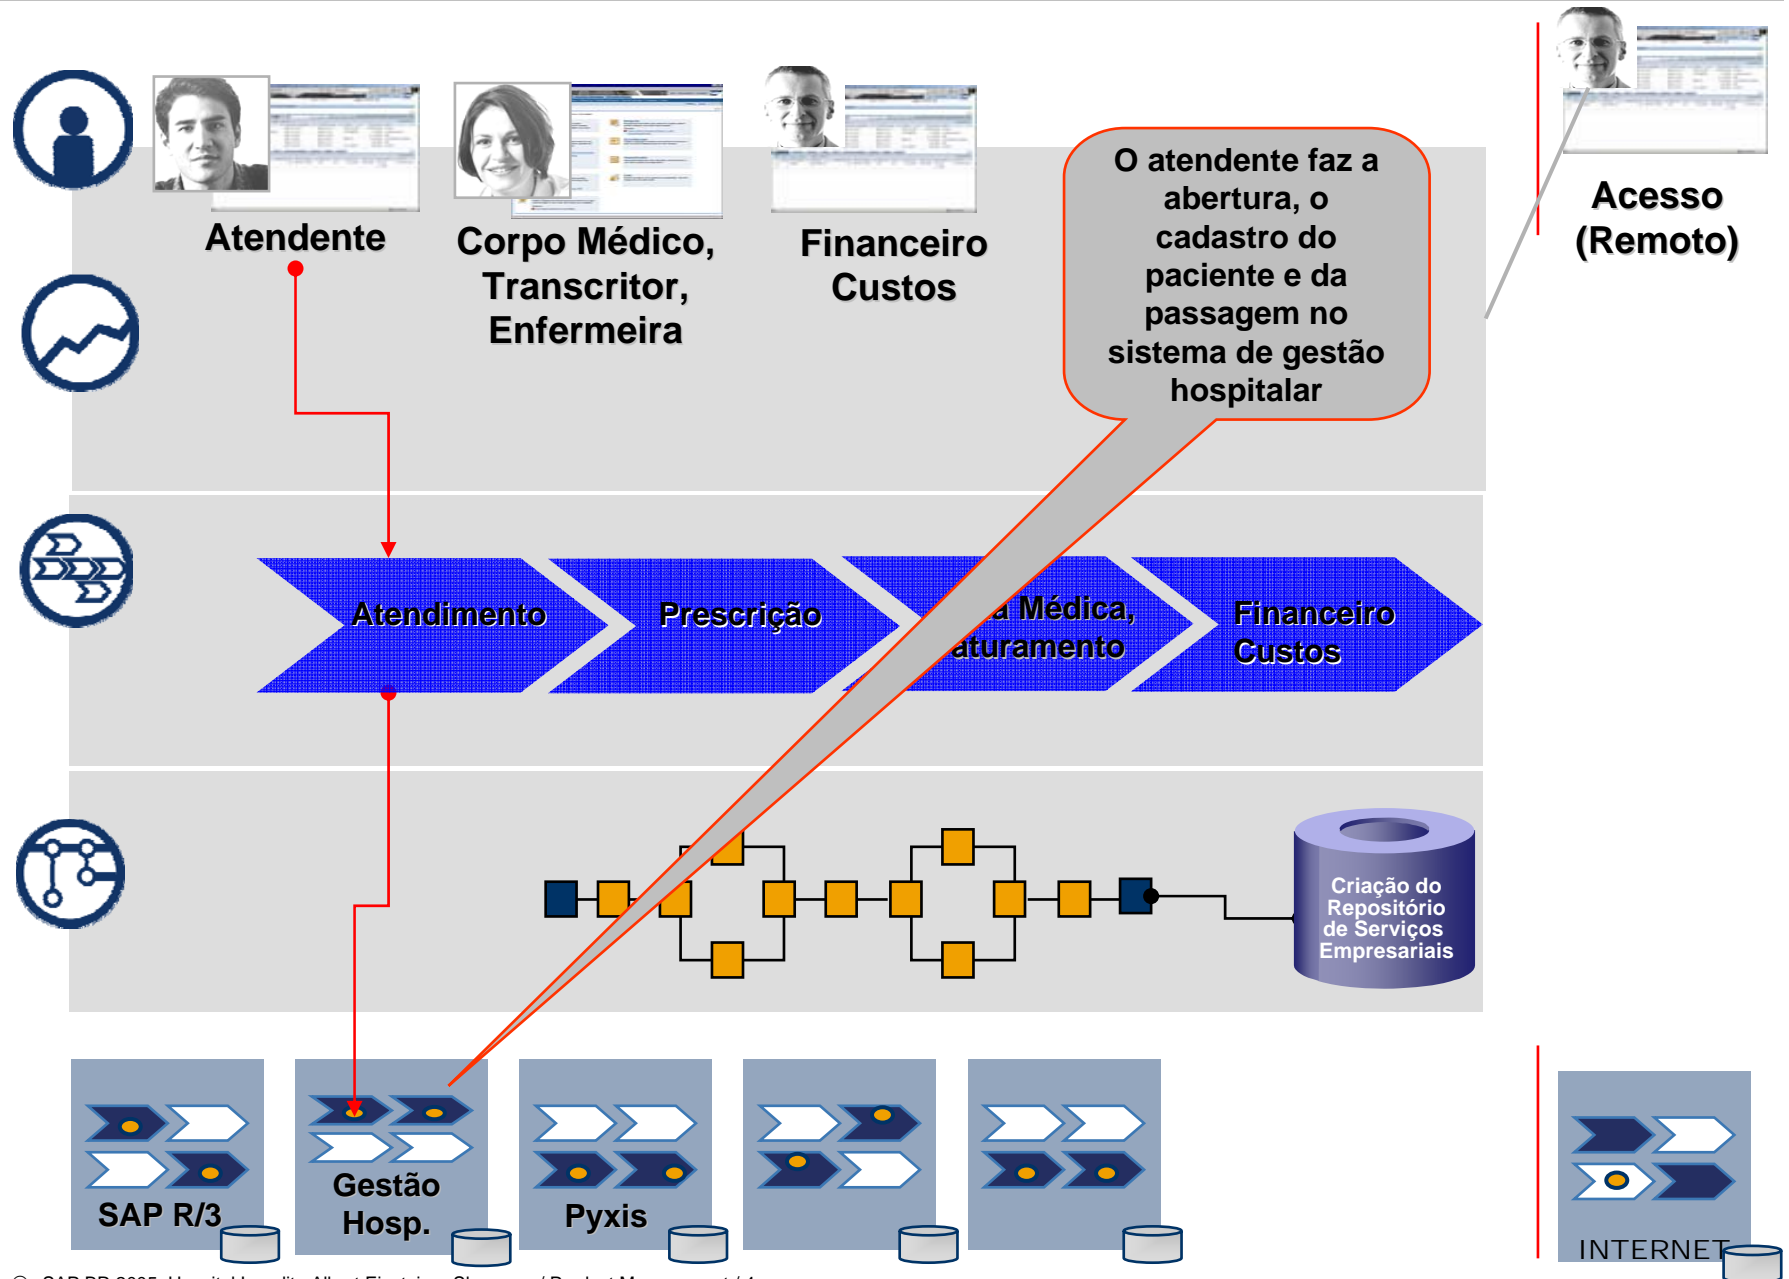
Atendente

Corpo Médico, Transcritor, Enfermeira

Financeiro Custos

O atendente faz a abertura, o cadastro do paciente e da passagem no sistema de gestão hospitalar

Acesso (Remoto)

Atendimento

Prescrição

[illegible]a Médica, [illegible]aturamento

Financeiro Custos

Criação do Repositório de Serviços Empresariais

SAP R/3

Gestão Hosp.

Pyxis

INTERNET

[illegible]